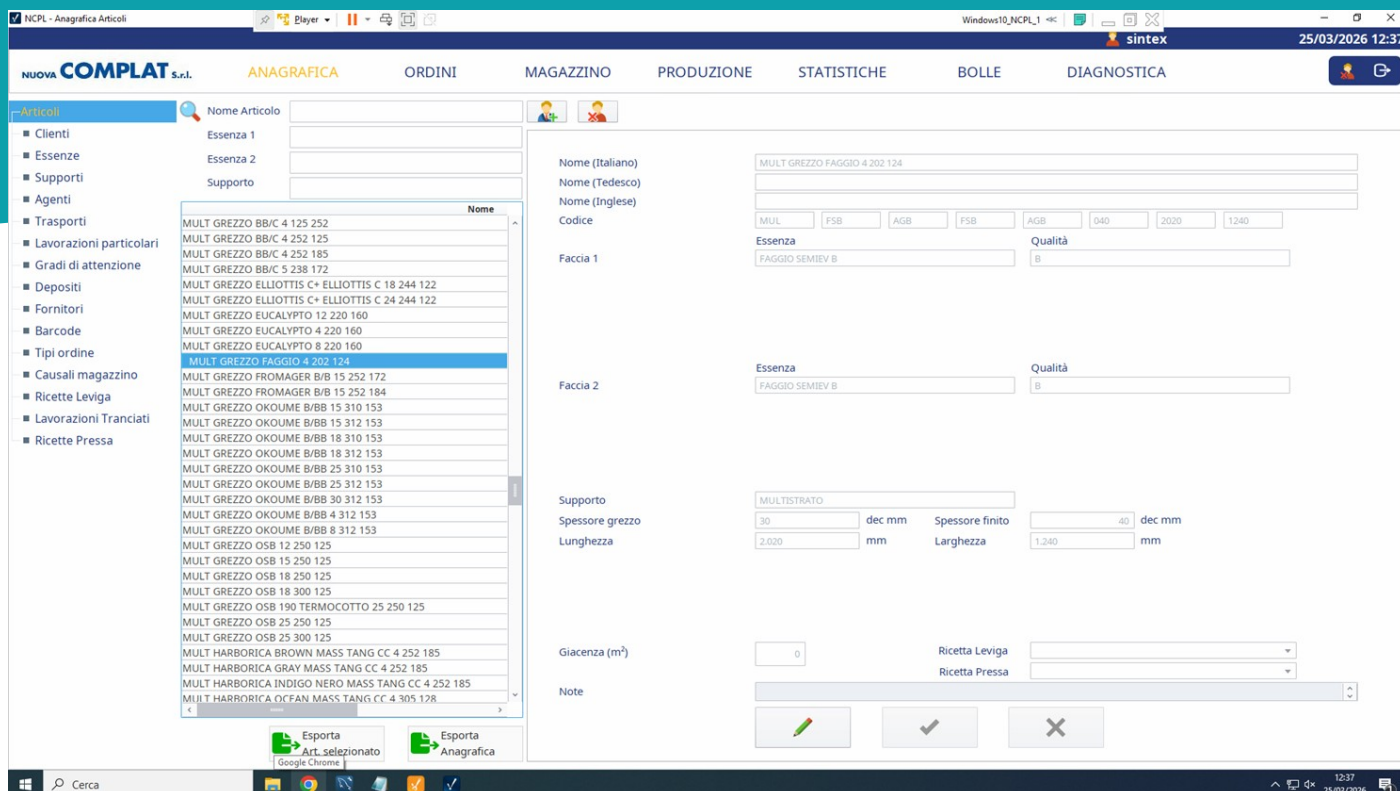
NCPL - Anagrafica Articoli
Player
Windows10_NCPL_1
sintex
25/03/2026 12:37

NUOVA COMPLAT S.r.l.
ANAGRAFICA ORDINI MAGAZZINO PRODUZIONE STATISTICHE BOLLE DIAGNOSTICA

Articoli
Clienti
Essenze
Supporti
Agenti
Trasporti
Lavorazioni particolari
Gradi di attenzione
Depositi
Fornitori
Barcode
Tipi ordine
Causali magazzino
Ricette Leviga
Lavorazioni Tranciati
Ricette Pressa

Nome Articolo
Essenza 1
Essenza 2
Supporto

| Nome |
|---|
| MULT GREZZO BB/C 4 125 252 |
| MULT GREZZO BB/C 4 252 125 |
| MULT GREZZO BB/C 4 252 185 |
| MULT GREZZO BB/C 5 238 172 |
| MULT GREZZO ELLIOTTIS C+ ELLIOTTIS C 18 244 122 |
| MULT GREZZO ELLIOTTIS C+ ELLIOTTIS C 24 244 122 |
| MULT GREZZO EUCALYPTO 12 220 160 |
| MULT GREZZO EUCALYPTO 4 220 160 |
| MULT GREZZO EUCALYPTO 8 220 160 |
| MULT GREZZO FAGGIO 4 202 124 |
| MULT GREZZO FROMAGER B/B 15 252 172 |
| MULT GREZZO FROMAGER B/B 15 252 184 |
| MULT GREZZO OKOUME B/BB 15 310 153 |
| MULT GREZZO OKOUME B/BB 15 312 153 |
| MULT GREZZO OKOUME B/BB 18 310 153 |
| MULT GREZZO OKOUME B/BB 18 312 153 |
| MULT GREZZO OKOUME B/BB 25 310 153 |
| MULT GREZZO OKOUME B/BB 25 312 153 |
| MULT GREZZO OKOUME B/BB 30 312 153 |
| MULT GREZZO OKOUME B/BB 4 312 153 |
| MULT GREZZO OKOUME B/BB 8 312 153 |
| MULT GREZZO OSB 12 250 125 |
| MULT GREZZO OSB 15 250 125 |
| MULT GREZZO OSB 18 250 125 |
| MULT GREZZO OSB 18 300 125 |
| MULT GREZZO OSB 190 TERMOCOTTO 25 250 125 |
| MULT GREZZO OSB 25 250 125 |
| MULT GREZZO OSB 25 300 125 |
| MULT HARBORICA BROWN MASS TANG CC 4 252 185 |
| MULT HARBORICA GRAY MASS TANG CC 4 252 185 |
| MULT HARBORICA INDIGO NERO MASS TANG CC 4 252 185 |
| MULT HARBORICA OCEAN MASS TANG CC 4 305 128 |

Nome (Italiano) MULT GREZZO FAGGIO 4 202 124
Nome (Tedesco)
Nome (Inglese)
Codice MUL FSB AGB FSB AGB 040 2020 1240
Essenza Qualità
Faccia 1 FAGGIO SEMIEV B B
Essenza Qualità
Faccia 2 FAGGIO SEMIEV B B
Supporto MULTISTRATO
Spessore grezzo 30 dec mm Spessore finito 40 dec mm
Lunghezza 2.020 mm Larghezza 1.240 mm
Giacenza (m²) 0 Ricetta Leviga
Ricetta Pressa
Note

Esporta Art. selezionato
Esporta Anagrafica
Google Chrome
Cerca
12:37 25/03/2026